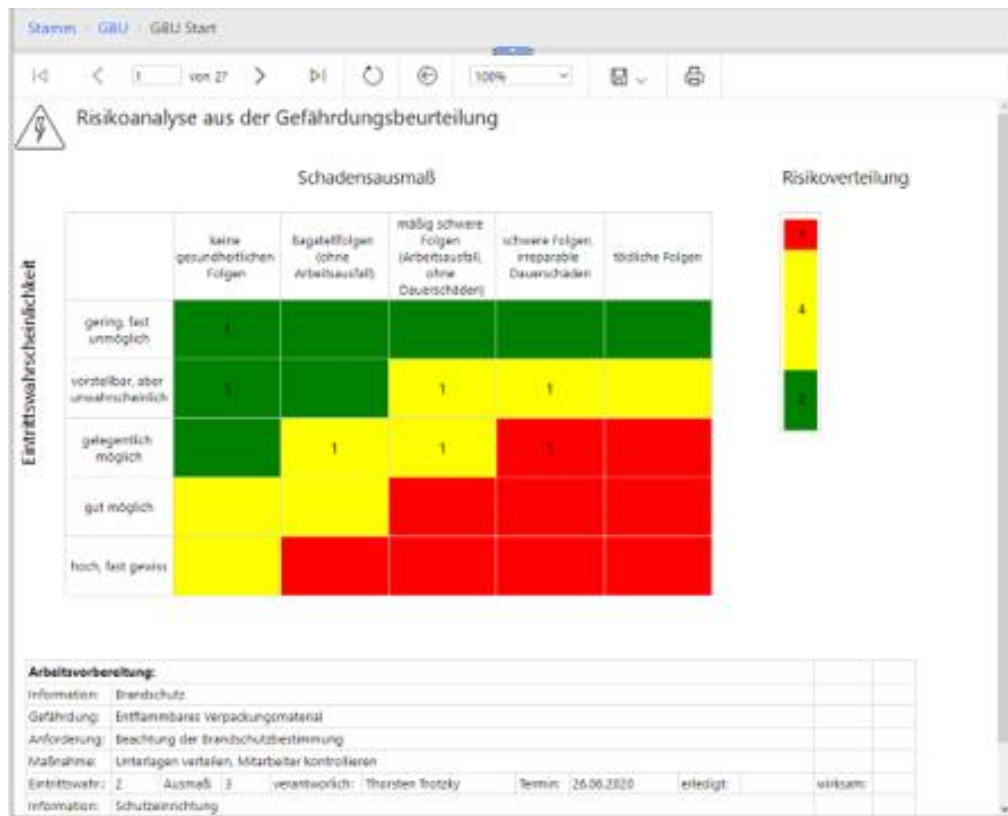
Stamm › GBU › GBU Start

|◁ ‹ 1 von 27 › ▷| 100%

Risikoanalyse aus der Gefährdungsbeurteilung

Schadensausmaß

Risikoverteilung

Eintrittswahrscheinlichkeit

| | keine gesundheitlichen Folgen | Bagatellfolgen (ohne Arbeitsausfall) | mäßig schwere Folgen (Arbeitsausfall, ohne Dauerschäden) | schwere Folgen, irreparable Dauerschäden | tödliche Folgen |
|---|---|---|---|---|---|
| gering, fast unmöglich | 1 | | | | |
| vorstellbar, aber unwahrscheinlich | 1 | | 1 | 1 | |
| gelegentlich möglich | | 1 | 1 | 1 | |
| gut möglich | | | | | |
| hoch, fast gewiss | | | | | |

1
4
2

Arbeitsvorbereitung:
Information: Brandschutz
Gefährdung: Entflammbares Verpackungsmaterial
Anforderung: Beachtung der Brandschutzbestimmung
Maßnahme: Unterlagen verteilen, Mitarbeiter kontrollieren
Eintrittswahr.: 2 Ausmaß: 3 verantwortlich: Thorsten Trotzky Termin: 26.06.2020 erledigt: wirksam:
Information: Schutzeinrichtung